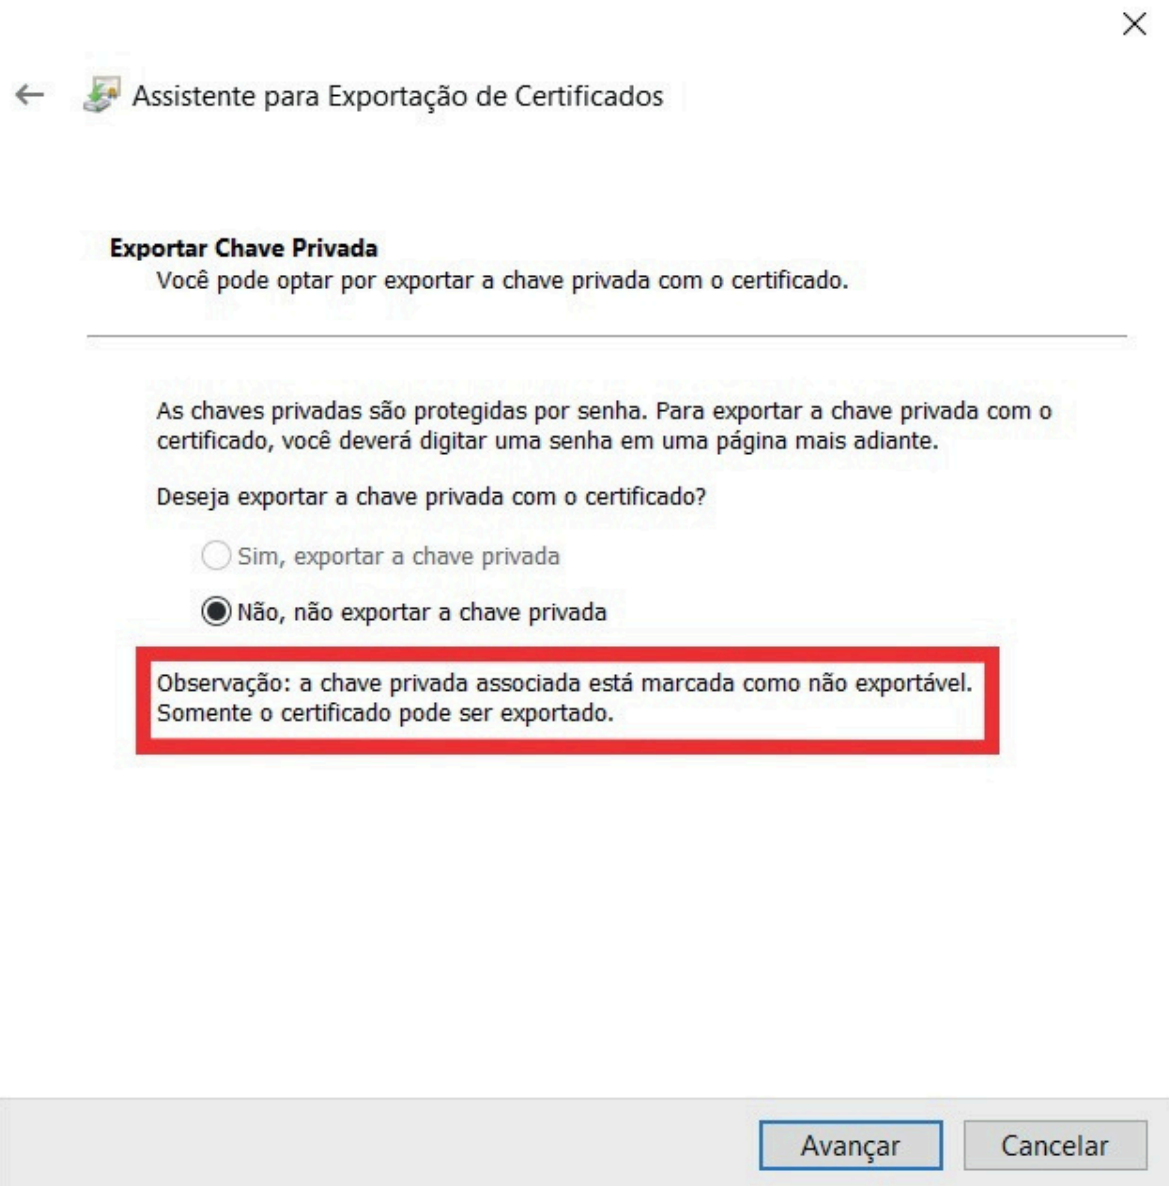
Assistente para Exportação de Certificados

**Exportar Chave Privada**
Você pode optar por exportar a chave privada com o certificado.

As chaves privadas são protegidas por senha. Para exportar a chave privada com o certificado, você deverá digitar uma senha em uma página mais adiante.

Deseja exportar a chave privada com o certificado?

Sim, exportar a chave privada

Não, não exportar a chave privada

Observação: a chave privada associada está marcada como não exportável. Somente o certificado pode ser exportado.

Avançar Cancelar